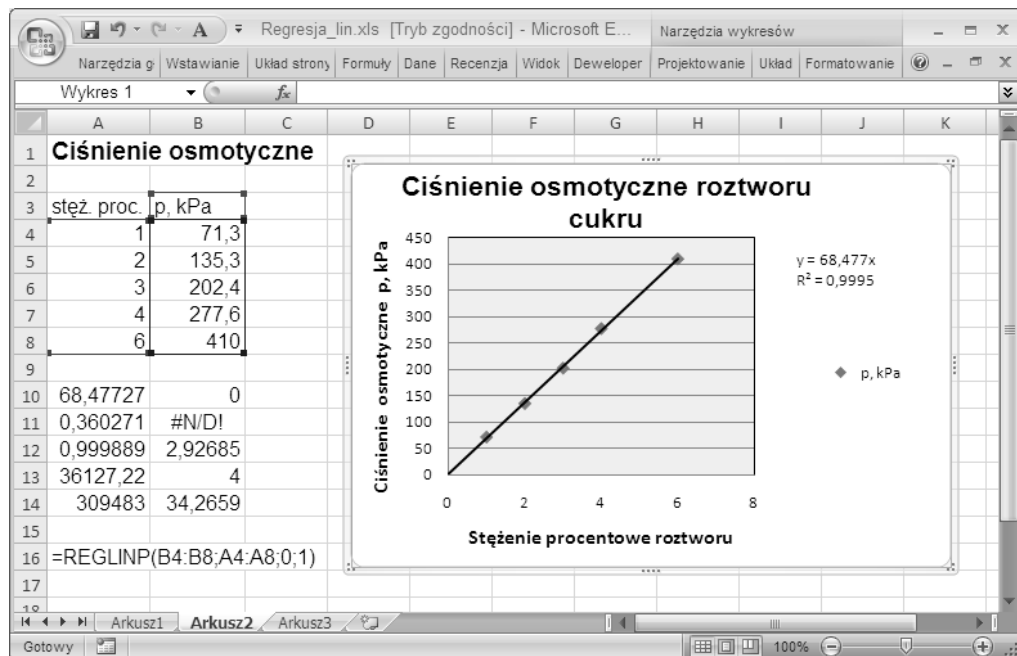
Regresja_lin.xls [Tryb zgodności] - Microsoft E... Narzędzia wykresów

Narzędzia g Wstawianie Układ strony Formuły Dane Recenzja Widok Deweloper Projektowanie Układ Formatowanie

Wykres 1 $f_x$

| | A | B | C |
|---|---|---|---|
| 1 | Ciśnienie osmotyczne | | |
| 2 | | | |
| 3 | stęż. proc. | p, kPa | |
| 4 | 1 | 71,3 | |
| 5 | 2 | 135,3 | |
| 6 | 3 | 202,4 | |
| 7 | 4 | 277,6 | |
| 8 | 6 | 410 | |
| 9 | | | |
| 10 | 68,47727 | 0 | |
| 11 | 0,360271 | #N/D! | |
| 12 | 0,999889 | 2,92685 | |
| 13 | 36127,22 | 4 | |
| 14 | 309483 | 34,2659 | |
| 15 | | | |
| 16 | =REGLINP(B4:B8;A4:A8;0;1) | | |
| 17 | | | |

Ciśnienie osmotyczne roztworu cukru

Ciśnienie osmotyczne p, kPa

450
400
350
300
250
200
150
100
50
0

0 2 4 6 8

Stężenie procentowe roztworu

y = 68,477x
R² = 0,9995

p, kPa

Arkusz1 Arkusz2 Arkusz3

Gotowy 100%